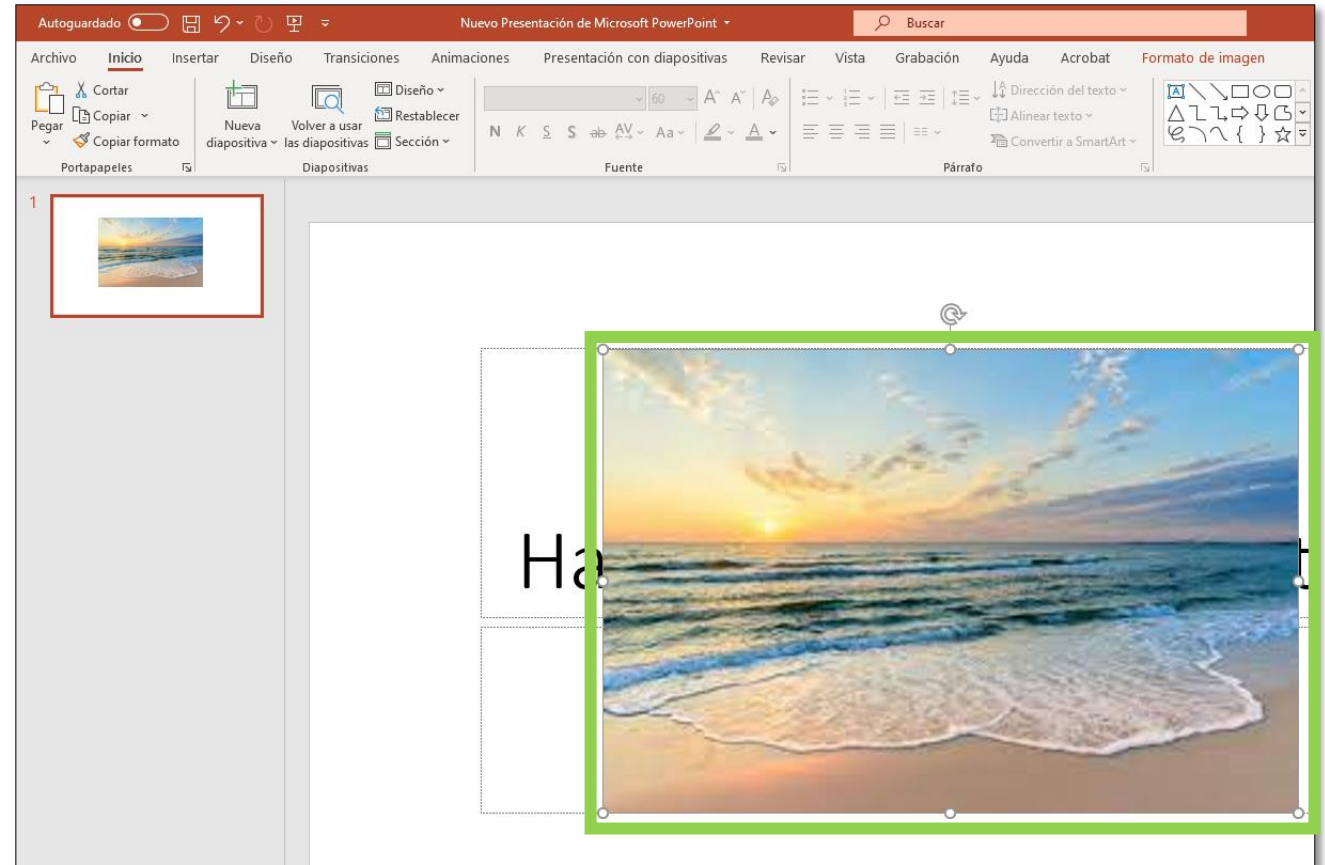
Autoguardado Nuevo Presentación de Microsoft PowerPoint Buscar

Archivo Inicio Insertar Diseño Transiciones Animaciones Presentación con diapositivas Revisar Vista Grabación Ayuda Acrobat Formato de imagen

Pegar Cortar Copiar Copiar formato Portapapeles

Nueva diapositiva Volver a usar las diapositivas Diseño Restablecer Sección Diapositivas

60 N K S S ab AV Aa A Fuente

Dirección del texto Alinear texto Convertir a SmartArt Párrafo

1

Ha t